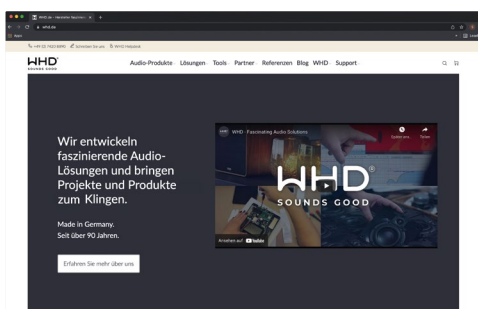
WHD.de – Faszinierende Audio-Lösungen ×

whd.de

Apps

+49 (0) 7433 99990   Schreiben Sie uns   WHD Helpdesk

WHD SOUNDS GOOD

Audio-Produkte   Lösungen   Tools   Partner   Referenzen   Blog   WHD   Support

Wir entwickeln faszinierende Audio-Lösungen und bringen Projekte und Produkte zum Klingen.

Made in Germany.
Seit über 90 Jahren.

Erfahren Sie mehr über uns

WHD – Fascinating Audio Solutions

Später ans...   Teilen

WHD®
SOUNDS GOOD

Ansehen auf YouTube